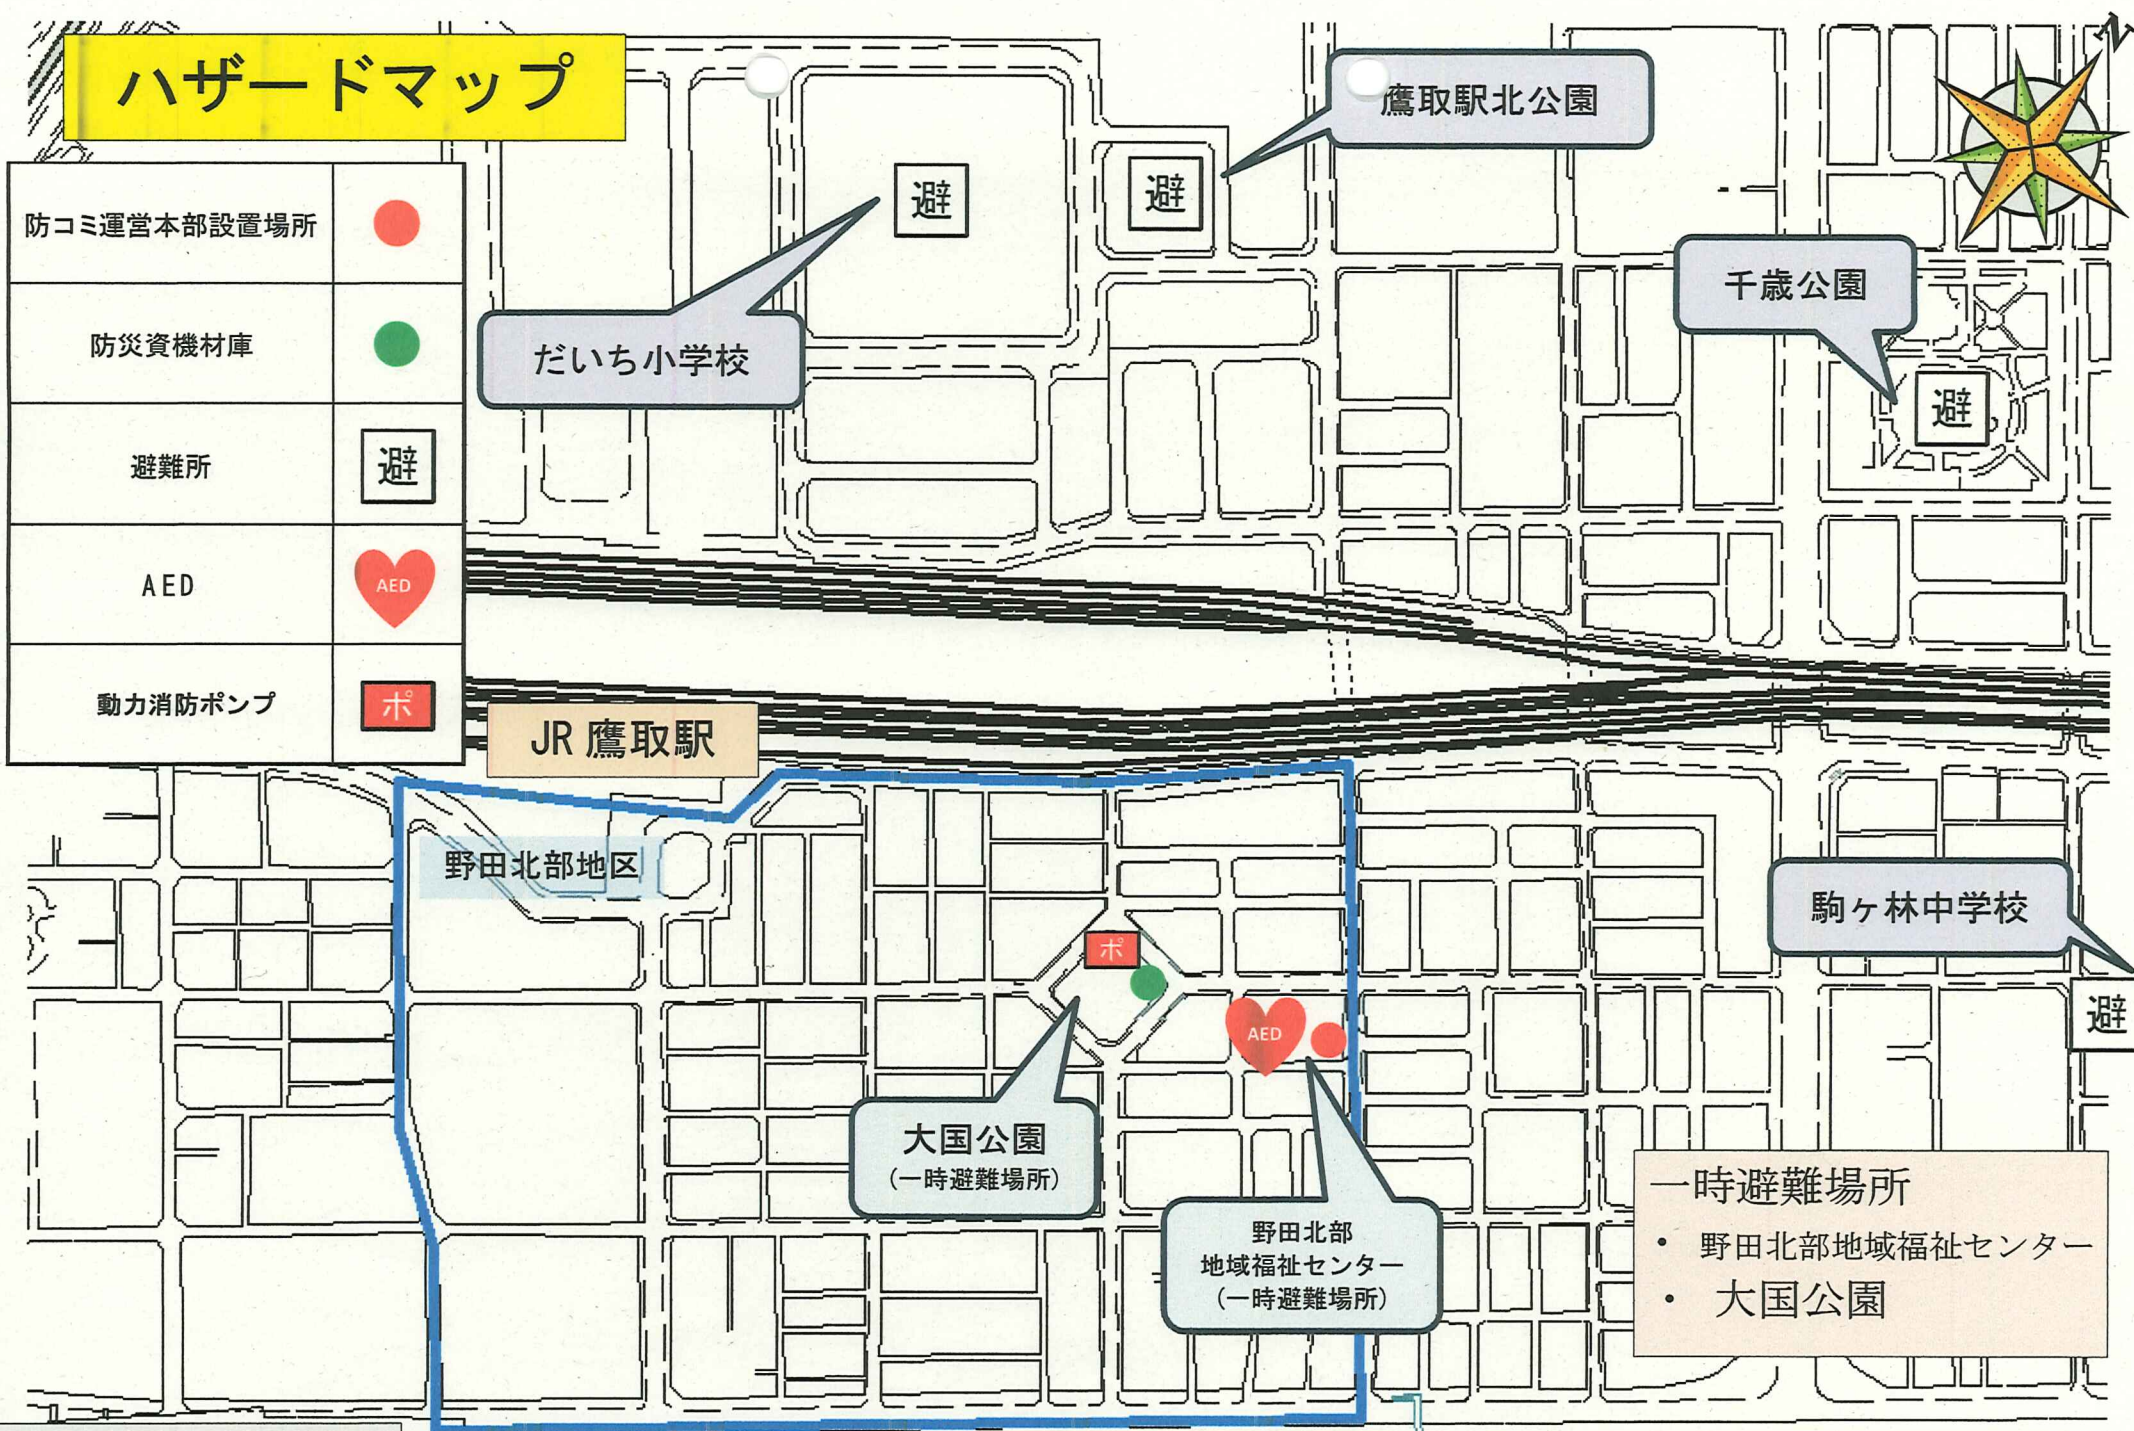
ハザードマップ

| 防コミ運営本部設置場所 | |
|---|---|
| 防災資機材庫 | |
| 避難所 | 避 |
| AED | AED |
| 動力消防ポンプ | ポ |

N

鷹取駅北公園

避

避

だいち小学校

千歳公園

避

JR 鷹取駅

野田北部地区

駒ヶ林中学校

避

ポ

AED

大国公園
（一時避難場所）

野田北部
地域福祉センター
（一時避難場所）

一時避難場所
• 野田北部地域福祉センター
• 大国公園